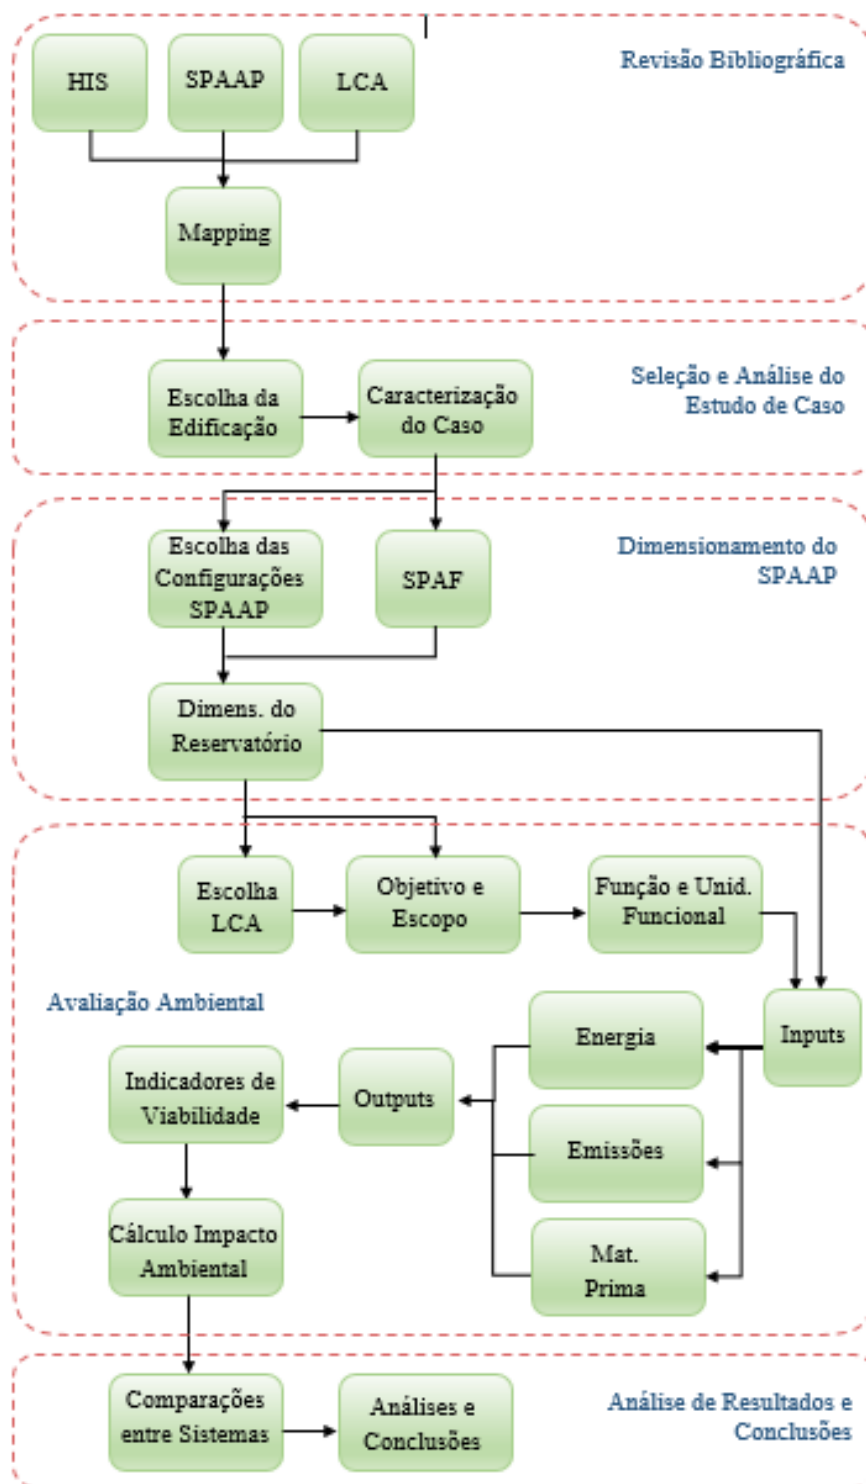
HIS
SPAAP
LCA
Revisão Bibliográfica
Mapping

Escolha da Edificação
Caracterização do Caso
Seleção e Análise do Estudo de Caso

Escolha das Configurações SPAAP
SPAF
Dimensionamento do SPAAP
Dimens. do Reservatório

Escolha LCA
Objetivo e Escopo
Função e Unid. Funcional
Avaliação Ambiental
Inputs
Energia
Emissões
Mat. Prima
Outputs
Indicadores de Viabilidade
Cálculo Impacto Ambiental

Comparações entre Sistemas
Análises e Conclusões
Análise de Resultados e Conclusões